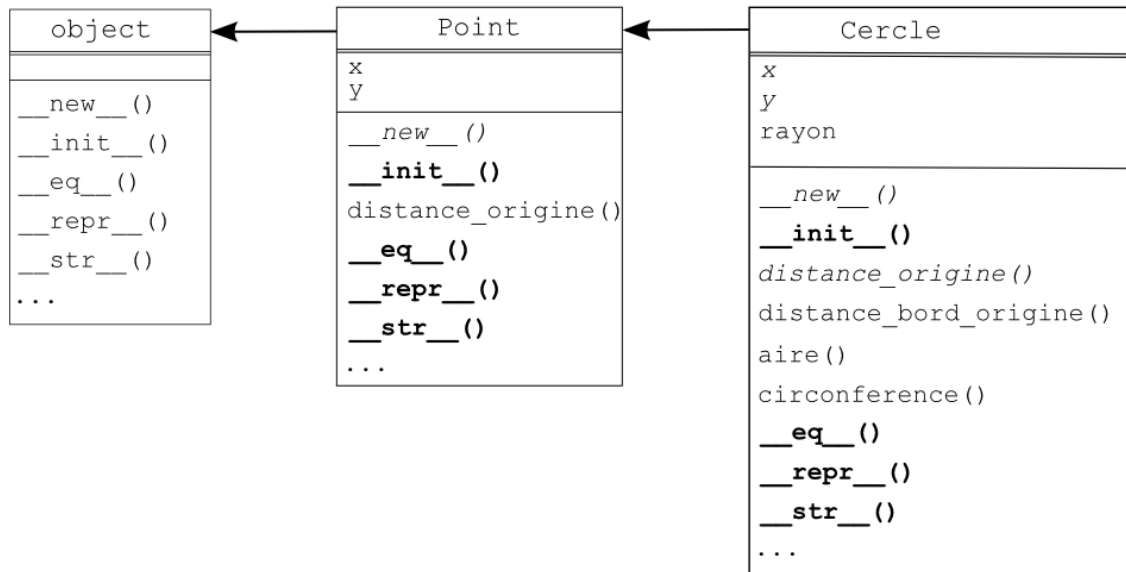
object

\_\_new\_\_()
\_\_init\_\_()
\_\_eq\_\_()
\_\_repr\_\_()
\_\_str\_\_()
...

Point

x
y

\_\_new\_\_()
**\_\_init\_\_()**
distance_origine()
**\_\_eq\_\_()**
**\_\_repr\_\_()**
**\_\_str\_\_()**
...

Cercle

x
y
rayon

\_\_new\_\_()
**\_\_init\_\_()**
distance_origine()
distance_bord_origine()
aire()
circonference()
**\_\_eq\_\_()**
**\_\_repr\_\_()**
**\_\_str\_\_()**
...